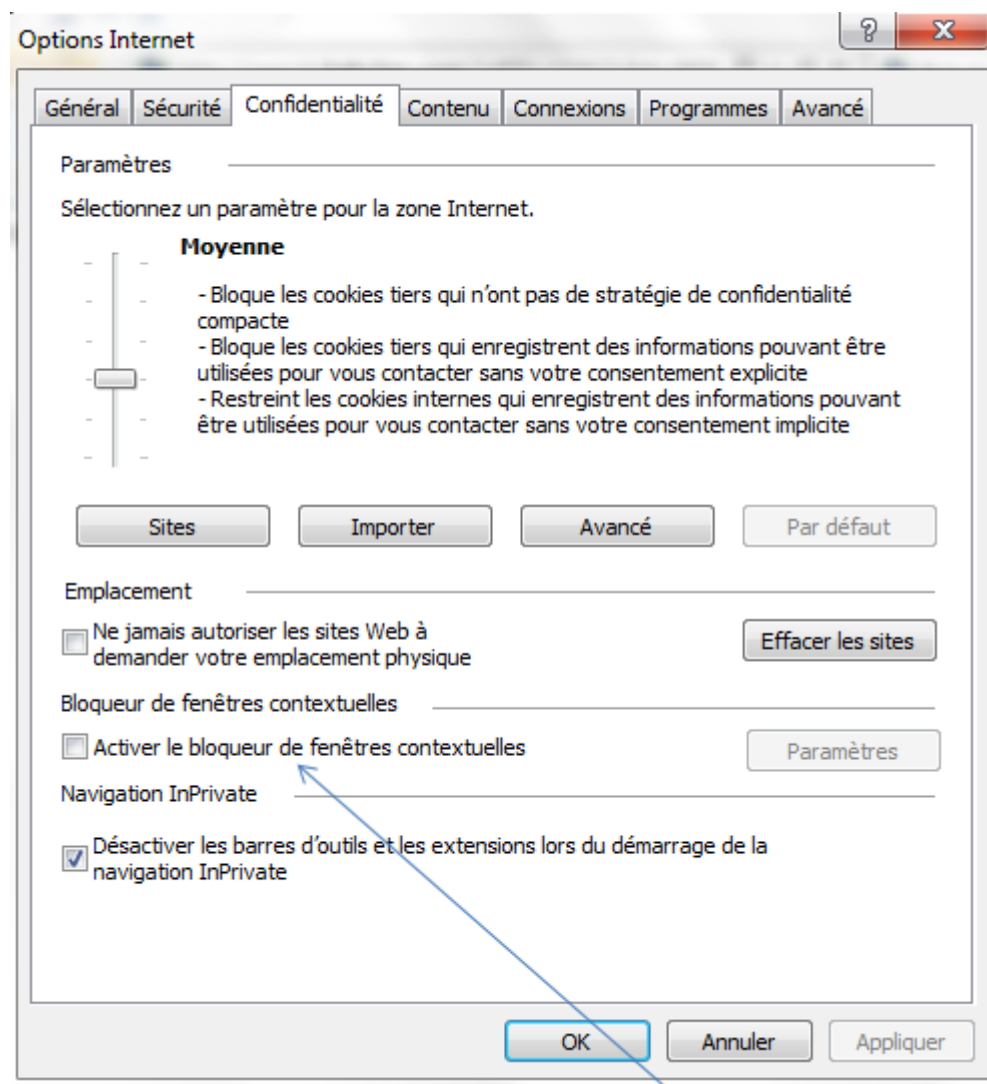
Options Internet

? X

Général | Sécurité | Confidentialité | Contenu | Connexions | Programmes | Avancé

Paramètres

Sélectionnez un paramètre pour la zone Internet.

**Moyenne**

- Bloque les cookies tiers qui n'ont pas de stratégie de confidentialité compacte
- Bloque les cookies tiers qui enregistrent des informations pouvant être utilisées pour vous contacter sans votre consentement explicite
- Restreint les cookies internes qui enregistrent des informations pouvant être utilisées pour vous contacter sans votre consentement implicite

Sites | Importer | Avancé | Par défaut

Emplacement

Ne jamais autoriser les sites Web à demander votre emplacement physique

Effacer les sites

Bloqueur de fenêtres contextuelles

Activer le bloqueur de fenêtres contextuelles

Paramètres

Navigation InPrivate

Désactiver les barres d'outils et les extensions lors du démarrage de la navigation InPrivate

OK | Annuler | Appliquer